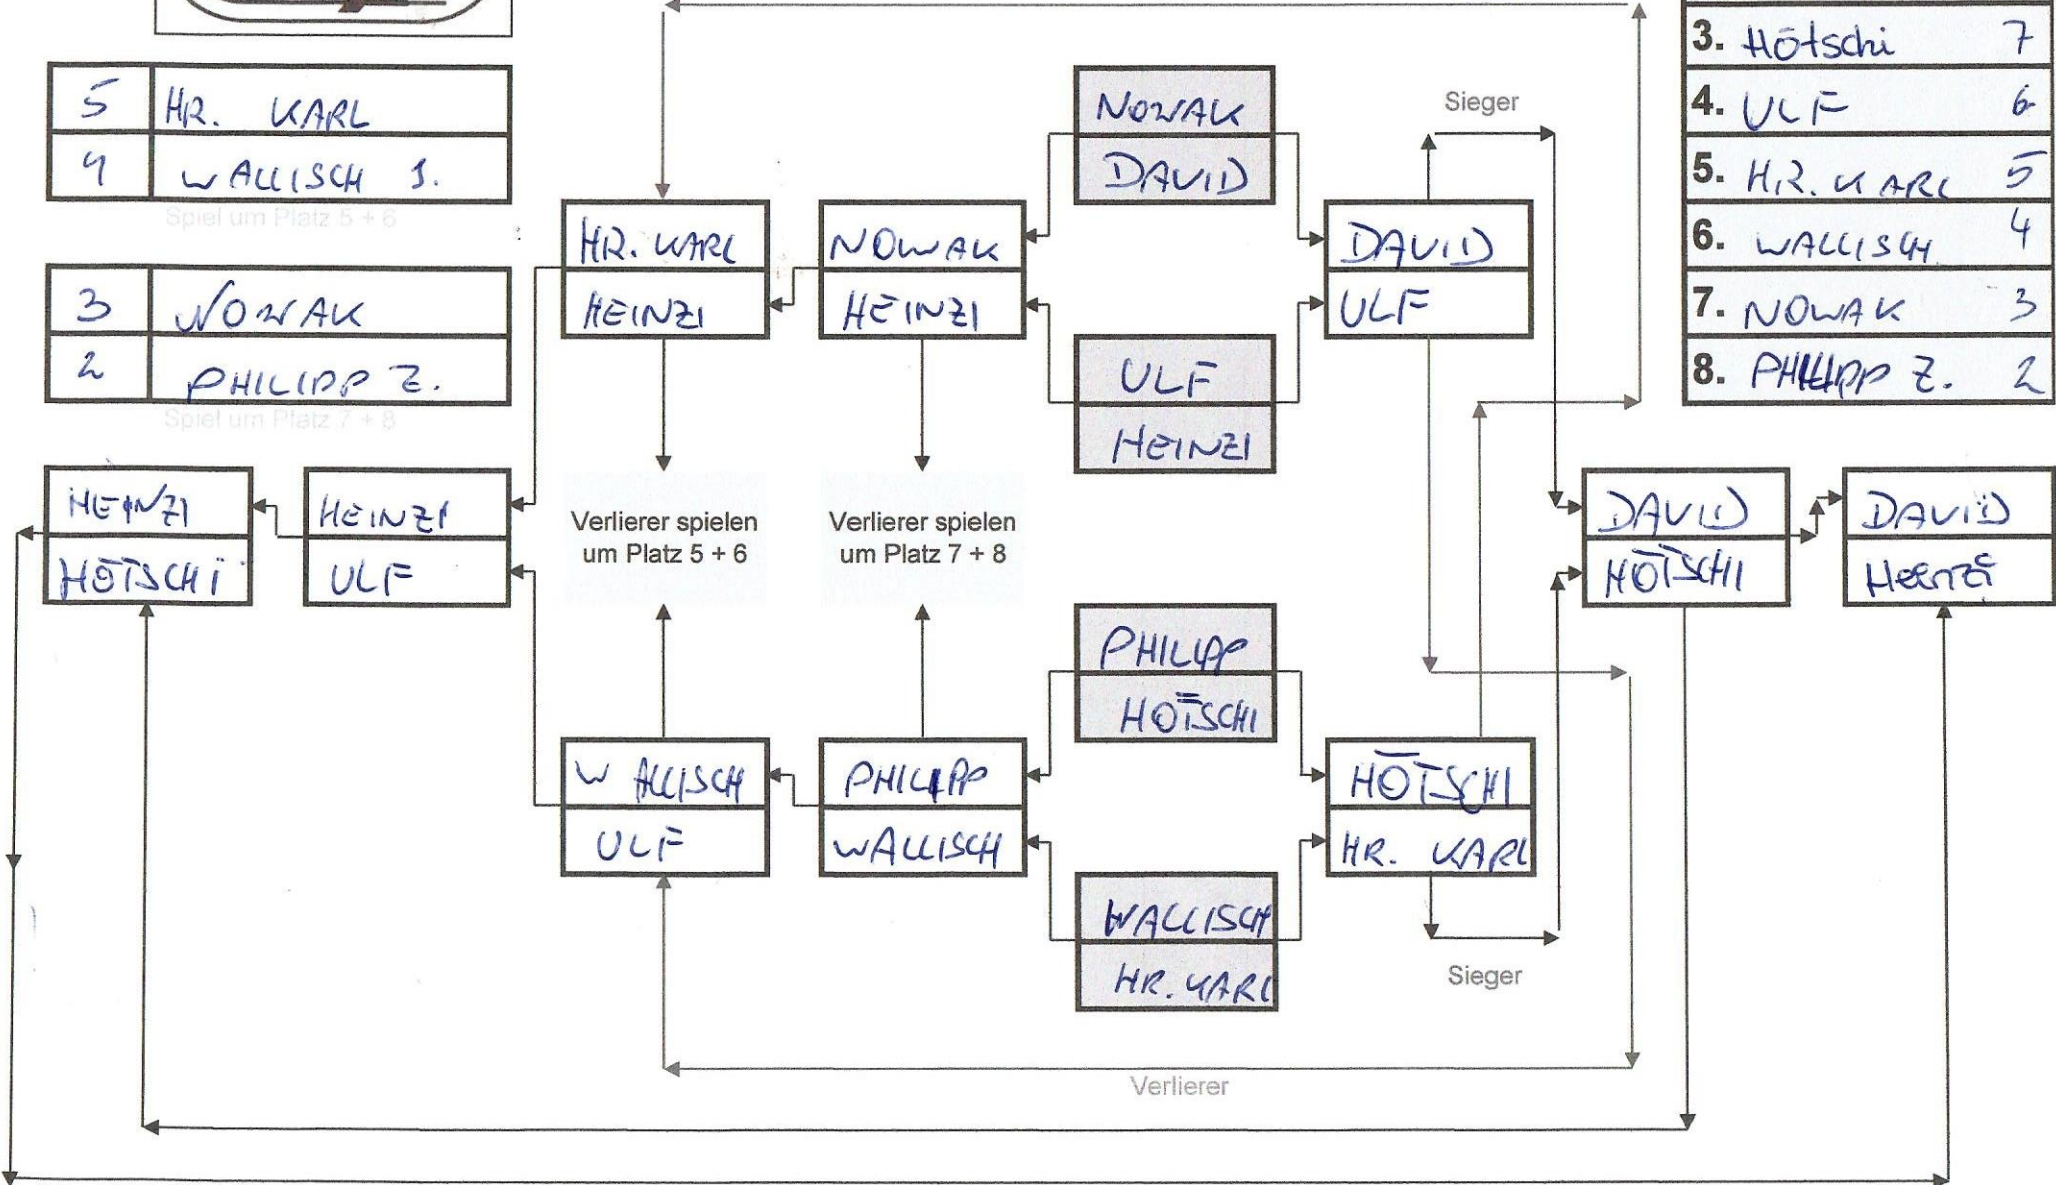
| 5 | HR. KARL |
|---|---|
| 4 | WALLISCH 1. |

Spiel um Platz 5 + 6

| 3 | NOWAK |
|---|---|
| 2 | PHILIPP Z. |

Spiel um Platz 7 + 8

3. Hötschi 7
4. ULF 6
5. H.R. KARL 5
6. WALLISCH 4
7. NOWAK 3
8. PHILIPP Z. 2

NOWAK
DAVID

ULF
HEINZI

PHILIPP
HÖTSCHI

WALLISCH
HR. KARL

HR. KARL
HEINZI

NOWAK
HEINZI

DAVID
ULF

W ALLISCH
ULF

PHILIPP
WALLISCH

HÖTSCHI
HR. KARL

Sieger

Sieger

HEINZI
HÖTSCHI

HEINZI
ULF

Verlierer spielen um Platz 5 + 6

Verlierer spielen um Platz 7 + 8

DAVID
HÖTSCHI

DAVID
HEINZI

Verlierer